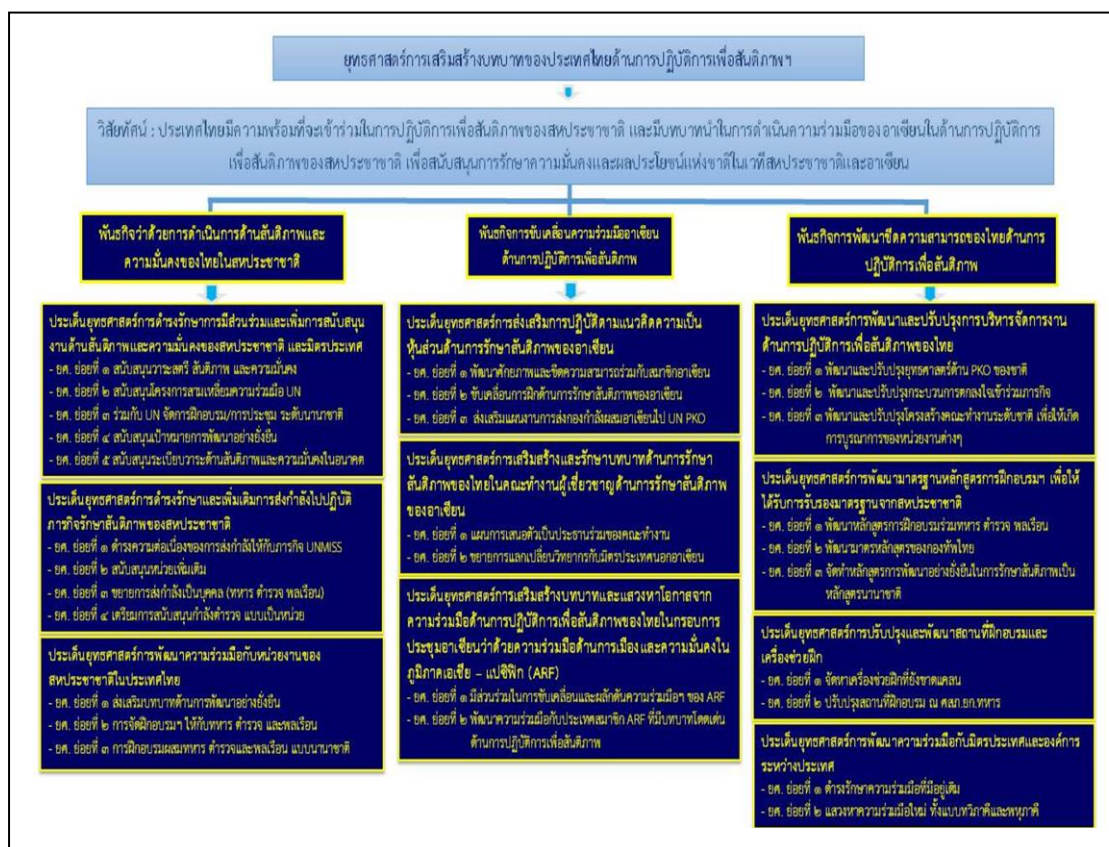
ยุทธศาสตร์การเสริมสร้างบทบาทของประเทศไทยด้านการปฏิบัติการเพื่อสันติภาพฯ

วิสัยทัศน์ : ประเทศไทยมีความพร้อมที่จะเข้าร่วมในการปฏิบัติการเพื่อสันติภาพของสหประชาชาติ และมีบทบาทนำในการดำเนินความร่วมมือของอาเซียนในด้านการปฏิบัติการเพื่อสันติภาพของสหประชาชาติ เพื่อสนับสนุนการรักษาความมั่นคงและผลประโยชน์แห่งชาติในเวทีสหประชาชาติและอาเซียน

พันธกิจว่าด้วยการดำเนินการด้านสันติภาพและความมั่นคงของไทยในสหประชาชาติ

ประเด็นยุทธศาสตร์การดำรงรักษาการมีส่วนร่วมและเพิ่มการสนับสนุนงานด้านสันติภาพและความมั่นคงของสหประชาชาติ และมิตรประเทศ
- ยศ. ย่อยที่ ๑ สนับสนุนวาระสตรี สันติภาพ และความมั่นคง
- ยศ. ย่อยที่ ๒ สนับสนุนโครงการสามเหลี่ยมความร่วมมือ UN
- ยศ. ย่อยที่ ๓ ร่วมกับ UN จัดการฝึกอบรม/การประชุม ระดับนานาชาติ
- ยศ. ย่อยที่ ๔ สนับสนุนเป้าหมายการพัฒนาอย่างยั่งยืน
- ยศ. ย่อยที่ ๕ สนับสนุนระเบียบวาระด้านสันติภาพและความมั่นคงในอนาคต

ประเด็นยุทธศาสตร์การดำรงรักษาและเพิ่มเติมการส่งกำลังไปปฏิบัติภารกิจรักษาสันติภาพของสหประชาชาติ
- ยศ. ย่อยที่ ๑ ดำรงความต่อเนื่องของการส่งกำลังให้กับภารกิจ UNMISS
- ยศ. ย่อยที่ ๒ สนับสนุนหน่วยเพิ่มเติม
- ยศ. ย่อยที่ ๓ ขยายการส่งกำลังเป็นบุคคล (ทหาร ตำรวจ พลเรือน)
- ยศ. ย่อยที่ ๔ เตรียมการสนับสนุนกำลังตำรวจ แบบเป็นหน่วย

ประเด็นยุทธศาสตร์การพัฒนาความร่วมมือกับหน่วยงานของสหประชาชาติในประเทศไทย
- ยศ. ย่อยที่ ๑ ส่งเสริมบทบาทด้านการพัฒนาอย่างยั่งยืน
- ยศ. ย่อยที่ ๒ การจัดฝึกอบรมฯ ให้กับทหาร ตำรวจ และพลเรือน
- ยศ. ย่อยที่ ๓ การฝึกอบรมผสมทหาร ตำรวจและพลเรือน แบบนานาชาติ

พันธกิจการขับเคลื่อนความร่วมมืออาเซียนด้านการปฏิบัติการเพื่อสันติภาพ

ประเด็นยุทธศาสตร์การส่งเสริมการปฏิบัติตามแนวคิดความเป็นหุ้นส่วนด้านการรักษาสันติภาพของอาเซียน
- ยศ. ย่อยที่ ๑ พัฒนาศักยภาพและขีดความสามารถร่วมกับสมาชิกอาเซียน
- ยศ. ย่อยที่ ๒ ขับเคลื่อนการฝึกด้านการรักษาสันติภาพของอาเซียน
- ยศ. ย่อยที่ ๓ ส่งเสริมแผนงานการส่งกองกำลังผสมอาเซียนไป UN PKO

ประเด็นยุทธศาสตร์การเสริมสร้างและรักษาบทบาทด้านการรักษาสันติภาพของไทยในคณะทำงานผู้เชี่ยวชาญด้านการรักษาสันติภาพของอาเซียน
- ยศ. ย่อยที่ ๑ แผนการเสนอตัวเป็นประธานร่วมของคณะทำงาน
- ยศ. ย่อยที่ ๒ ขยายการแลกเปลี่ยนวิทยากรกับมิตรประเทศนอกอาเซียน

ประเด็นยุทธศาสตร์การเสริมสร้างบทบาทและแสวงหาโอกาสจากความร่วมมือด้านการปฏิบัติการเพื่อสันติภาพของไทยในกรอบการประชุมอาเซียนว่าด้วยความร่วมมือด้านการเมือง และความมั่นคงในภูมิภาคเอเชีย – แปซิฟิก (ARF)
- ยศ. ย่อยที่ ๑ มีส่วนร่วมในการขับเคลื่อนและผลักดันความร่วมมือฯ ของ ARF
- ยศ. ย่อยที่ ๒ พัฒนาความร่วมมือกับประเทศสมาชิก ARF ที่มีบทบาทโดดเด่นด้านการปฏิบัติการเพื่อสันติภาพ

พันธกิจการพัฒนาขีดความสามารถของไทยด้านการปฏิบัติการเพื่อสันติภาพ

ประเด็นยุทธศาสตร์การพัฒนาและปรับปรุงการบริหารจัดการงานด้านการปฏิบัติการเพื่อสันติภาพของไทย
- ยศ. ย่อยที่ ๑ พัฒนาและปรับปรุงยุทธศาสตร์ด้าน PKO ของชาติ
- ยศ. ย่อยที่ ๒ พัฒนาและปรับปรุงกระบวนการตกลงใจเข้าร่วมภารกิจ
- ยศ. ย่อยที่ ๓ พัฒนาและปรับปรุงโครงสร้างคณะทำงานระดับชาติ เพื่อให้เกิดการบูรณาการของหน่วยงานต่างๆ

ประเด็นยุทธศาสตร์การพัฒนามาตรฐานหลักสูตรการฝึกอบรมฯ เพื่อให้ได้รับการรับรองมาตรฐานจากสหประชาชาติ
- ยศ. ย่อยที่ ๑ พัฒนาหลักสูตรการฝึกอบรมร่วมทหาร ตำรวจ พลเรือน
- ยศ. ย่อยที่ ๒ พัฒนาครูหลักสูตรของกองทัพไทย
- ยศ. ย่อยที่ ๓ จัดทำหลักสูตรการพัฒนาอย่างยั่งยืนในการรักษาสันติภาพเป็นหลักสูตรนานาชาติ

ประเด็นยุทธศาสตร์การปรับปรุงและพัฒนาสถานที่ฝึกอบรมและเครื่องช่วยฝึก
- ยศ. ย่อยที่ ๑ จัดหาเครื่องช่วยฝึกที่ยังขาดแคลน
- ยศ. ย่อยที่ ๒ ปรับปรุงสถานที่ฝึกอบรม ณ ศสภ.ยก.ทหาร

ประเด็นยุทธศาสตร์การพัฒนาความร่วมมือกับมิตรประเทศและองค์การระหว่างประเทศ
- ยศ. ย่อยที่ ๑ ดำรงรักษาความร่วมมือที่มีอยู่เดิม
- ยศ. ย่อยที่ ๒ แสวงหาความร่วมมือใหม่ ทั้งแบบทวิภาคีและพหุภาคี